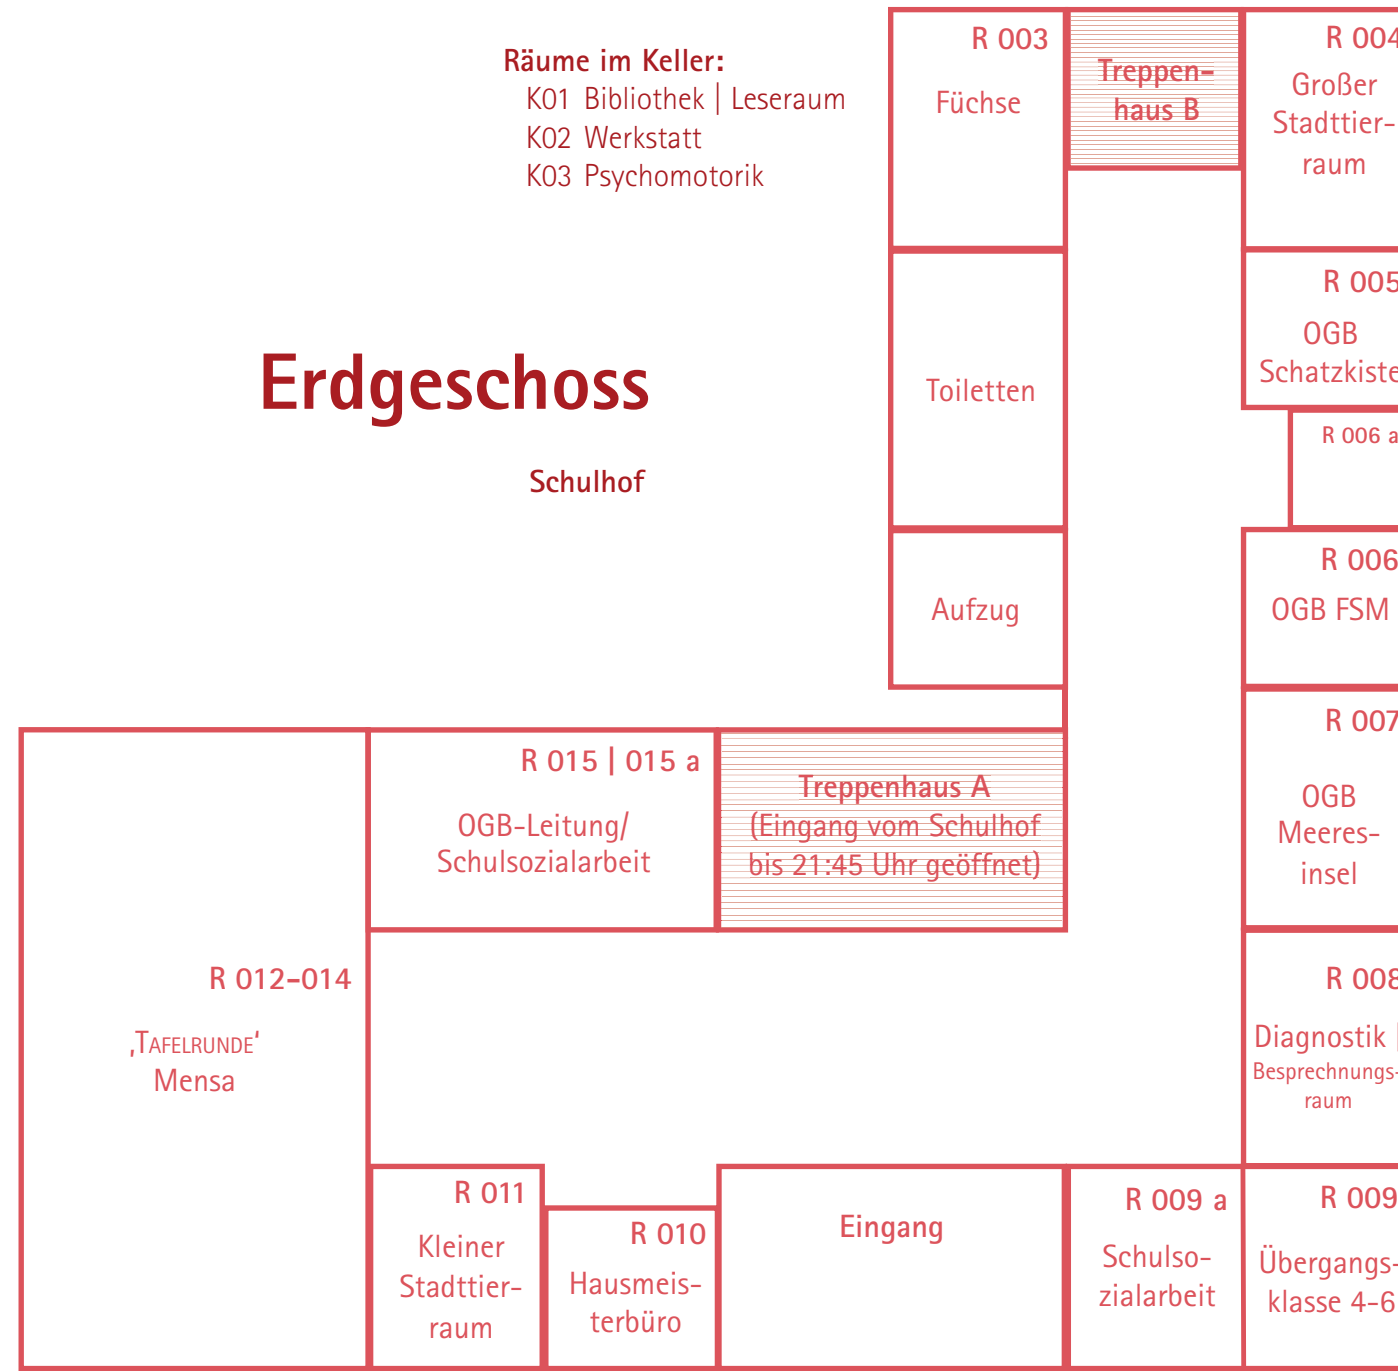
Räume im Keller:
K01 Bibliothek | Leseraum
K02 Werkstatt
K03 Psychomotorik

Erdgeschoss

Schulhof

R 003
Füchse

Treppenhaus B

R 004
Großer Stadttierraum

Toiletten

R 005
OGB Schatzkiste

R 006 a

Aufzug

R 006
OGB FSM

R 007
OGB Meeresinsel

R 015 | 015 a
OGB-Leitung/ Schulsozialarbeit

Treppenhaus A
(Eingang vom Schulhof bis 21:45 Uhr geöffnet)

R 012–014
‚Tafelrunde'
Mensa

R 008
Diagnostik |
Besprechungsraum

R 011
Kleiner Stadttierraum

R 010
Hausmeisterbüro

Eingang

R 009 a
Schulsozialarbeit

R 009
Übergangsklasse 4-6